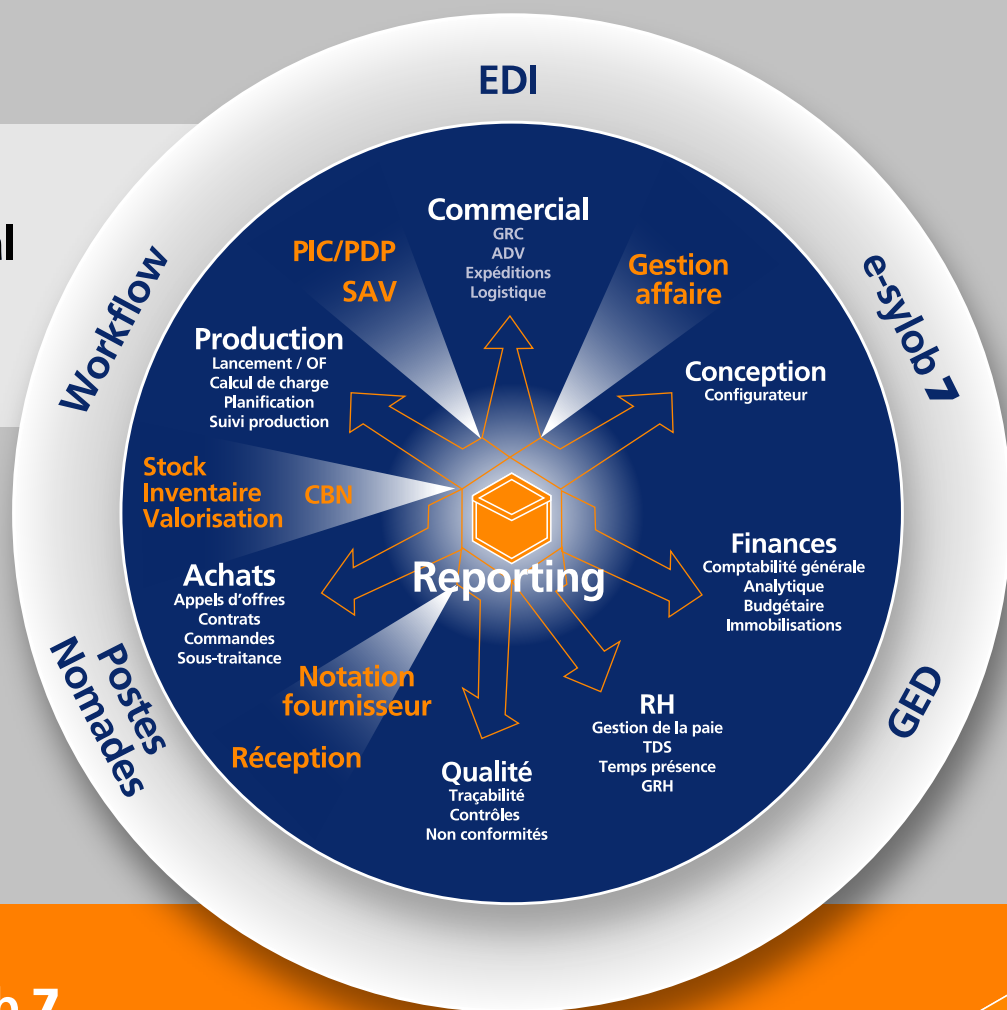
EDI

e-sylob 7

GED

Postes Nomades

Workflow

Commercial
GRC
ADV
Expéditions
Logistique

Gestion affaire

Conception
Configurateur

Finances
Comptabilité générale
Analytique
Budgétaire
Immobilisations

RH
Gestion de la paie
TDS
Temps présence
GRH

Qualité
Traçabilité
Contrôles
Non conformités

Réception

Notation fournisseur

Achats
Appels d'offres
Contrats
Commandes
Sous-traitance

Stock
Inventaire
Valorisation

CBN

Production
Lancement / OF
Calcul de charge
Planification
Suivi production

PIC/PDP
SAV

Reporting

l

b 7